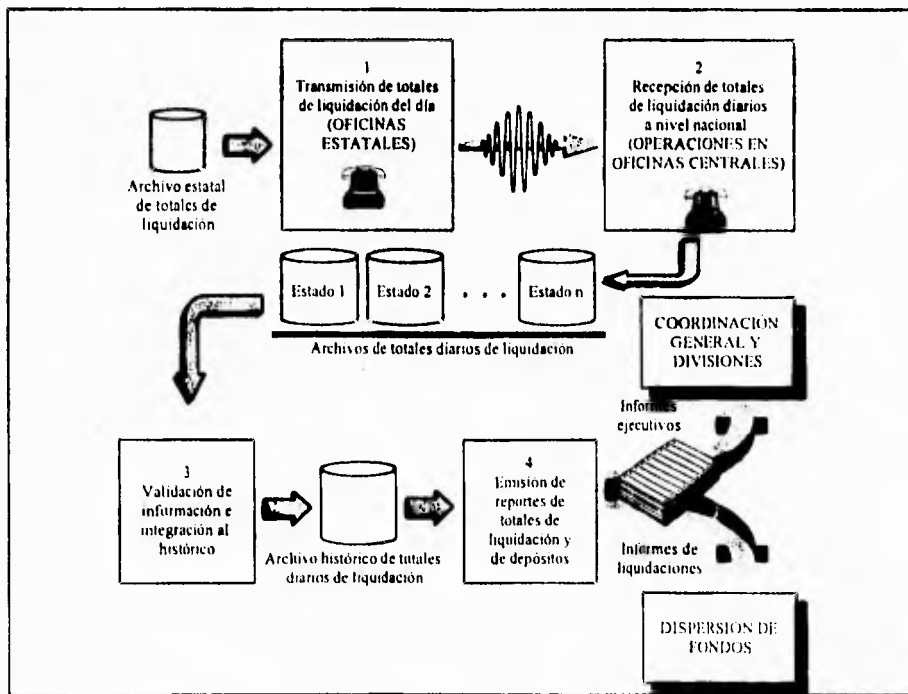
Archivo estatal de totales de liquidación

1
Transmisión de totales de liquidación del día (OFICINAS ESTATALES)

2
Recepción de totales de liquidación diarios a nivel nacional (OPERACIONES EN OFICINAS CENTRALES)

Estado 1

Estado 2

. . .

Estado n

Archivos de totales diarios de liquidación

COORDINACIÓN GENERAL Y DIVISIONES

Informes ejecutivos

3
Validación de información e integración al histórico

Archivo histórico de totales diarios de liquidación

4
Emisión de reportes de totales de liquidación y de depósitos

Informes de liquidaciones

DISPERSION DE FONDOS